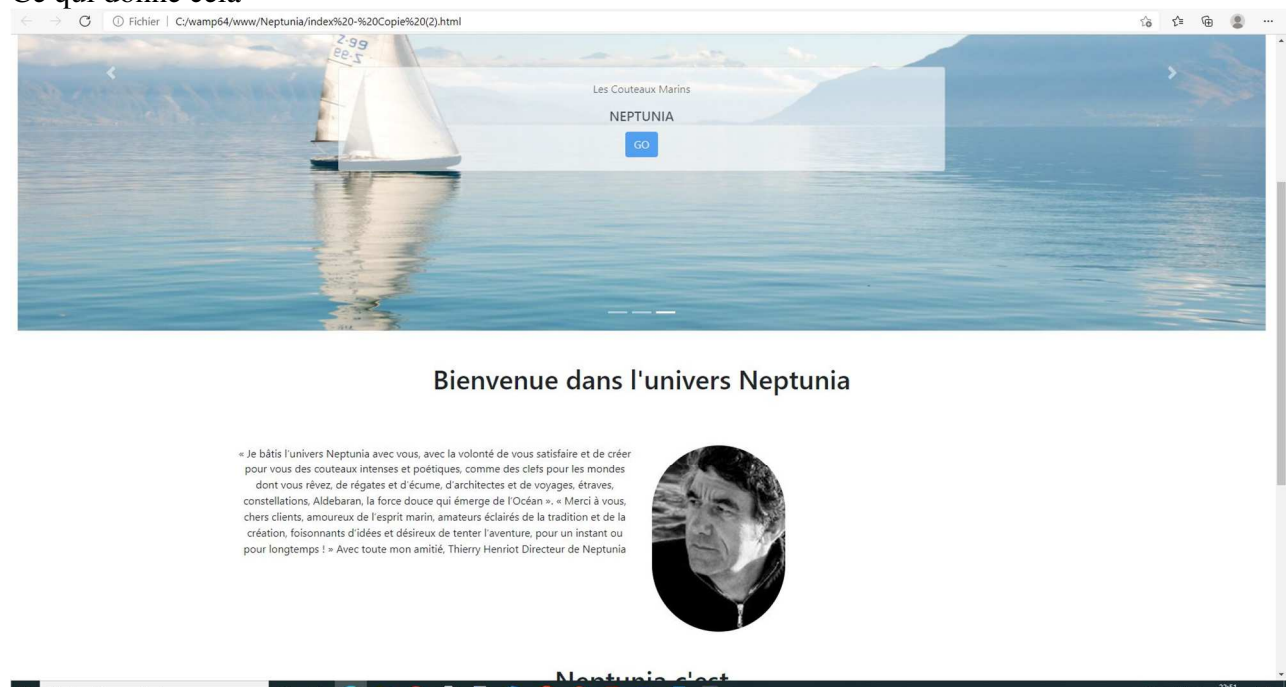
Ce qui donne cela

Fichier | C:/wamp64/www/Neptunia/index%20-%20Copie%20(2).html

Les Couteaux Marins

NEPTUNIA

GO

Bienvenue dans l'univers Neptunia

« Je bâtis l'univers Neptunia avec vous, avec la volonté de vous satisfaire et de créer pour vous des couteaux intenses et poétiques, comme des clefs pour les mondes dont vous rêvez, de régates et d'écume, d'architectes et de voyages, étraves, constellations, Aldebaran, la force douce qui émerge de l'Océan ». « Merci à vous, chers clients, amoureux de l'esprit marin, amateurs éclairés de la tradition et de la création, foisonnants d'idées et désireux de tenter l'aventure, pour un instant ou pour longtemps ! » Avec toute mon amitié, Thierry Henriot Directeur de Neptunia

Neptunia c'est